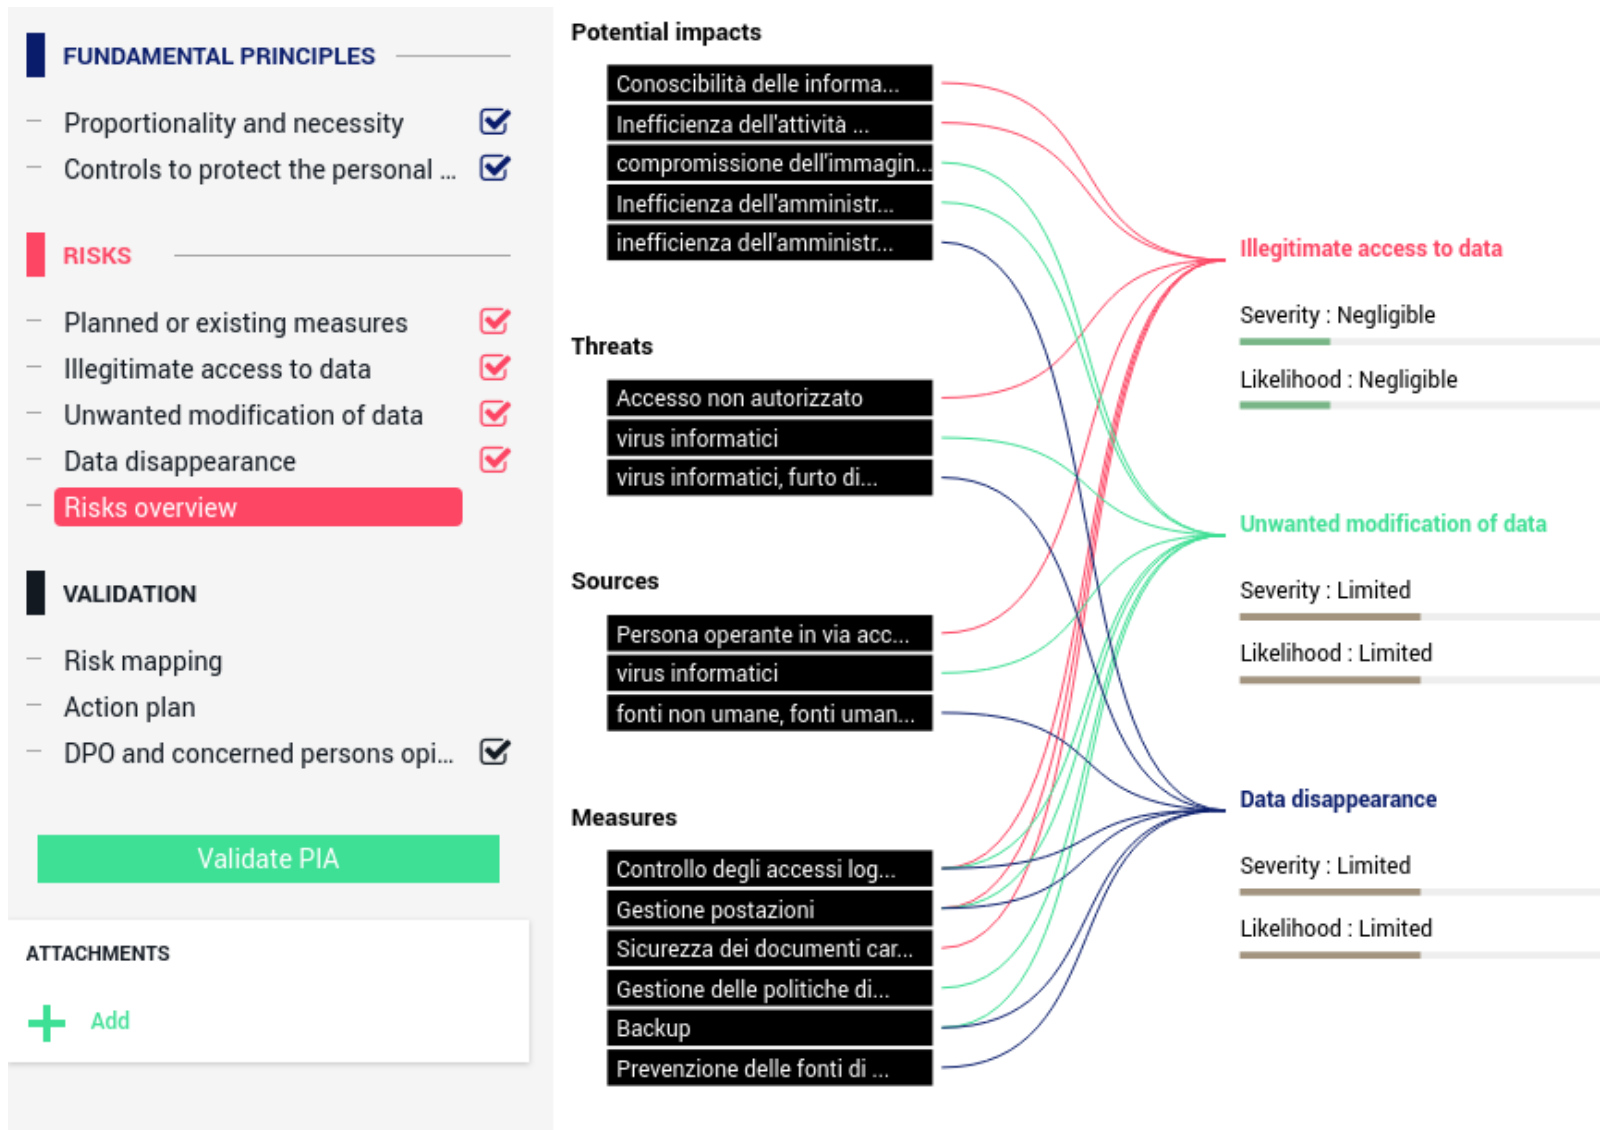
FUNDAMENTAL PRINCIPLES

– Proportionality and necessity
– Controls to protect the personal ...

RISKS

– Planned or existing measures
– Illegitimate access to data
– Unwanted modification of data
– Data disappearance
– Risks overview

VALIDATION

– Risk mapping
– Action plan
– DPO and concerned persons opi...

Validate PIA

ATTACHMENTS

Add

Potential impacts

Conoscibilità delle informa...
Inefficienza dell'attività ...
compromissione dell'immagin...
Inefficienza dell'amministr...
inefficienza dell'amministr...

Threats

Accesso non autorizzato
virus informatici
virus informatici, furto di...

Sources

Persona operante in via acc...
virus informatici
fonti non umane, fonti uman...

Measures

Controllo degli accessi log...
Gestione postazioni
Sicurezza dei documenti car...
Gestione delle politiche di...
Backup
Prevenzione delle fonti di ...

Illegitimate access to data

Severity : Negligible

Likelihood : Negligible

Unwanted modification of data

Severity : Limited

Likelihood : Limited

Data disappearance

Severity : Limited

Likelihood : Limited